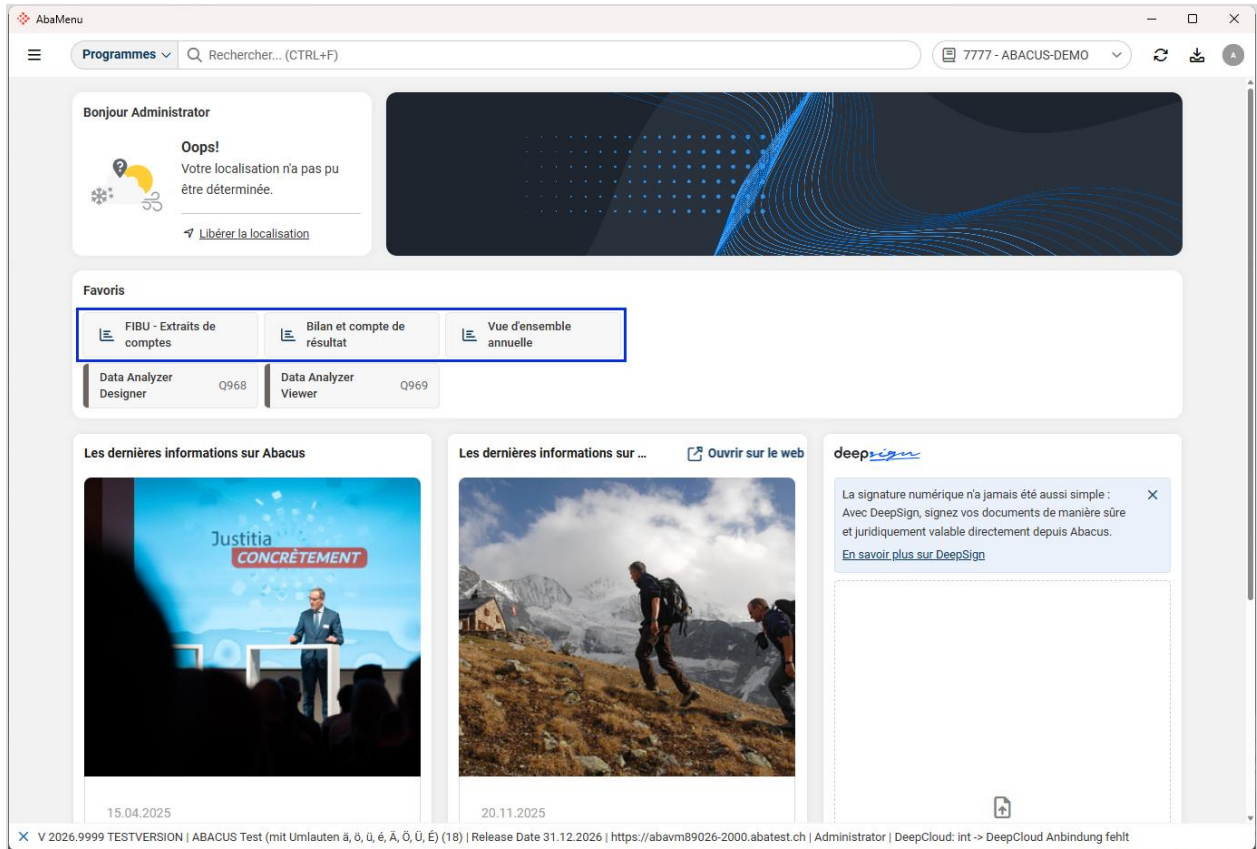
AbaMenu

Programmes
Rechercher... (CTRL+F)
7777 - ABACUS-DEMO
A

Bonjour Administrator

Oops!
Votre localisation n'a pas pu être déterminée.

Libérer la localisation

Favoris

FIBU - Extraits de comptes
Bilan et compte de résultat
Vue d'ensemble annuelle
Data Analyzer Designer Q968
Data Analyzer Viewer Q969

Les dernières informations sur Abacus

Justitia
CONCRÈTEMENT

15.04.2025

Les dernières informations sur ...
Ouvrir sur le web

20.11.2025

deepsign

La signature numérique n'a jamais été aussi simple : Avec DeepSign, signez vos documents de manière sûre et juridiquement valable directement depuis Abacus.
En savoir plus sur DeepSign

V 2026.9999 TESTVERSION | ABACUS Test (mit Umlauten ä, ö, ü, é, Ä, Ö, Ü, É) (18) | Release Date 31.12.2026 | https://abavm89026-2000.abatest.ch | Administrator | DeepCloud: int -> DeepCloud Anbindung fehlt